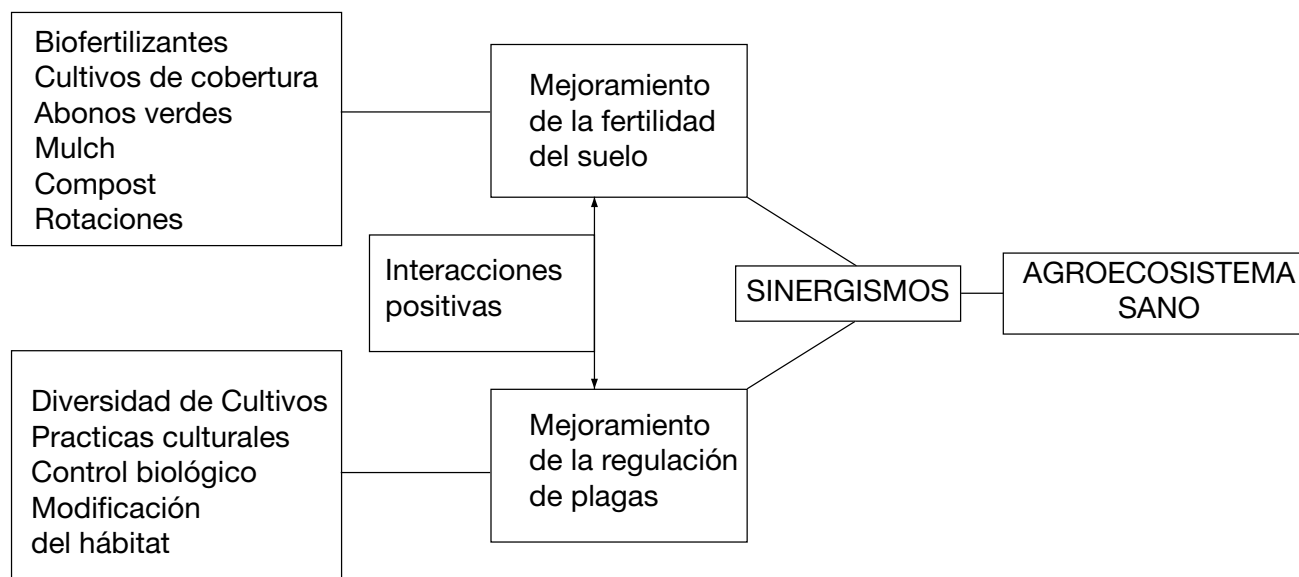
Biofertilizantes
Cultivos de cobertura
Abonos verdes
Mulch
Compost
Rotaciones

Mejoramiento de la fertilidad del suelo

Interacciones positivas

SINERGISMOS

AGROECOSISTEMA SANO

Diversidad de Cultivos
Practicas culturales
Control biológico
Modificación del hábitat

Mejoramiento de la regulación de plagas